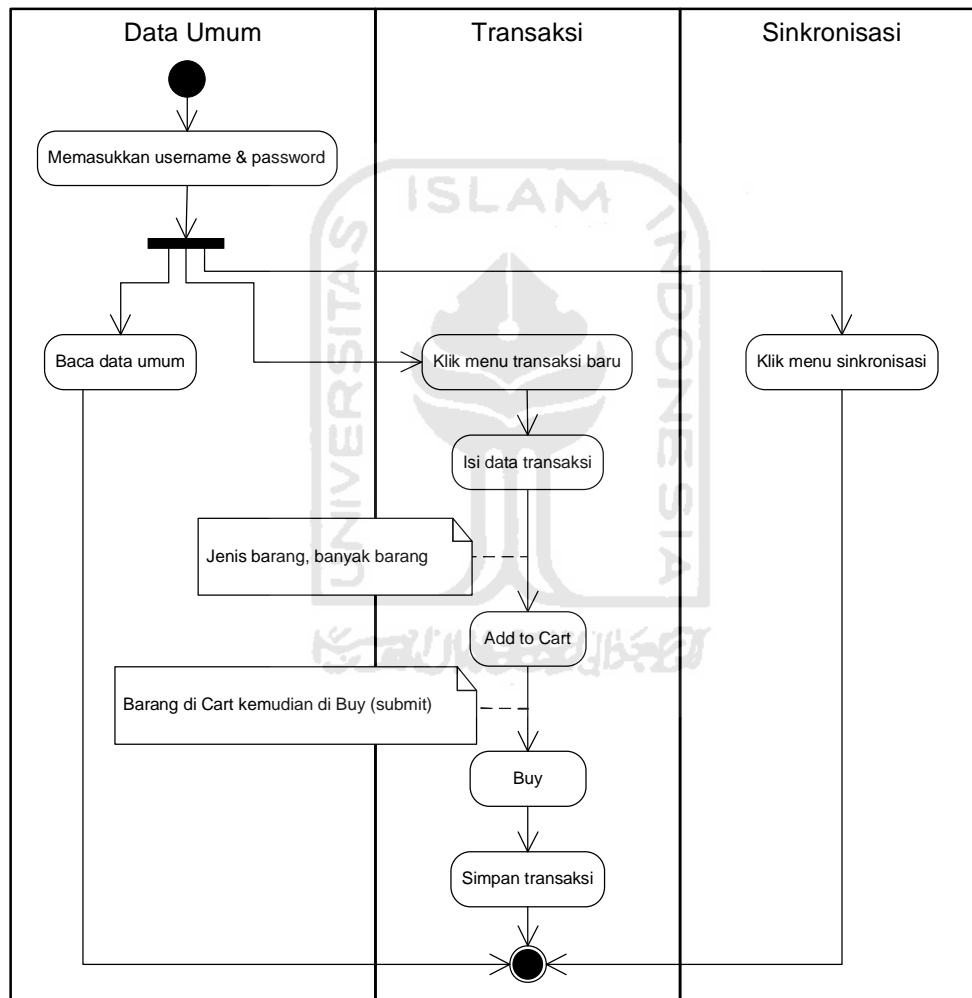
Data Umum

Transaksi

Sinkronisasi

Memasukkan username & password

Baca data umum

Klik menu transaksi baru

Klik menu sinkronisasi

Isi data transaksi

Jenis barang, banyak barang

Add to Cart

Barang di Cart kemudian di Buy (submit)

Buy

Simpan transaksi

ISLAM

UNIVERSITAS

INDONESIA